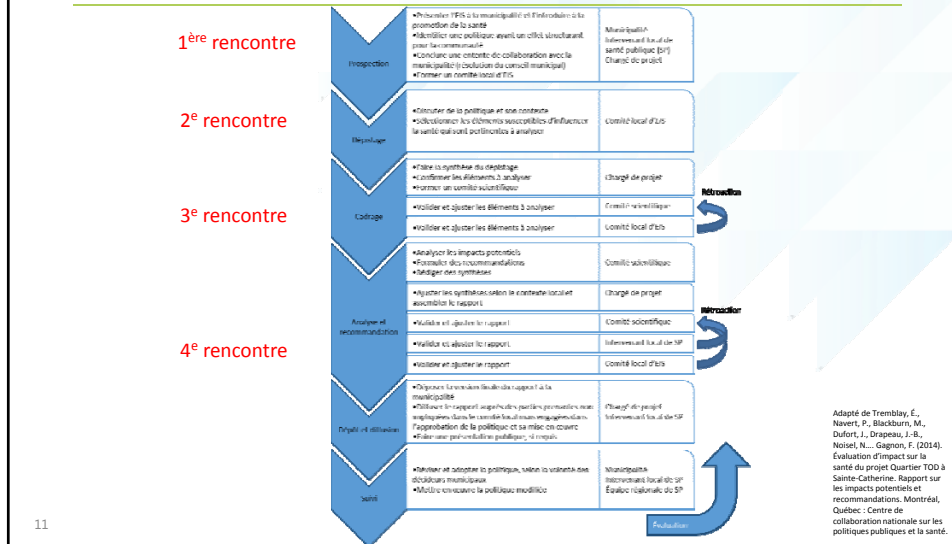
1ère rencontre

2e rencontre

3e rencontre

4e rencontre

Prospection

•Présenter l'ÉIS à la municipalité et l'introduire à la promotion de la santé
•Identifier une politique ayant un effet structurant pour la communauté
•Conclure une entente de collaboration avec la municipalité (résolution du conseil municipal)
•Former un comité local d'ÉIS

Municipalité
Intervenant local de santé publique (SP)
Chargé de projet

Dépistage

•Discuter de la politique et son contexte
•Sélectionner les éléments susceptibles d'influencer la santé qui sont pertinents à analyser

Comité local d'ÉIS

Cadrage

•Faire la synthèse du dépistage
•Confirmer les éléments à analyser
•Former un comité scientifique

Chargé de projet

•Valider et ajuster les éléments à analyser

Comité scientifique

•Valider et ajuster les éléments à analyser

Comité local d'ÉIS

Rétroaction

Analyse et recommandation

•Analyser les impacts potentiels
•Formuler des recommandations
•Rédiger des synthèses

Comité scientifique

•Ajuster les synthèses selon le contexte local et assembler le rapport

Chargé de projet

•Valider et ajuster le rapport

Comité scientifique

•Valider et ajuster le rapport

Intervenant local de SP

•Valider et ajuster le rapport

Comité local d'ÉIS

Rétroaction

Dépôt et diffusion

•Déposer la version finale du rapport à la municipalité
•Diffuser le rapport auprès des parties prenantes non impliquées dans le comité local mais engagées dans l'approbation de la politique et sa mise en œuvre
•Faire une présentation publique, si requis

Chargé de projet
Intervenant local de SP

Suivi

•Réviser et adopter la politique, selon la volonté des décideurs municipaux
•Mettre en œuvre la politique modifiée

Municipalité
Intervenant local de SP
Équipe régionale de SP

Évaluation

Adapté de Tremblay, É., Navert, P., Blackburn, M., Dufort, J., Drapeau, J.-B., Noisel, N.... Gagnon, F. (2014). Évaluation d'impact sur la santé du projet Quartier TOD à Sainte-Catherine. Rapport sur les impacts potentiels et recommandations. Montréal, Québec : Centre de collaboration nationale sur les politiques publiques et la santé.

11